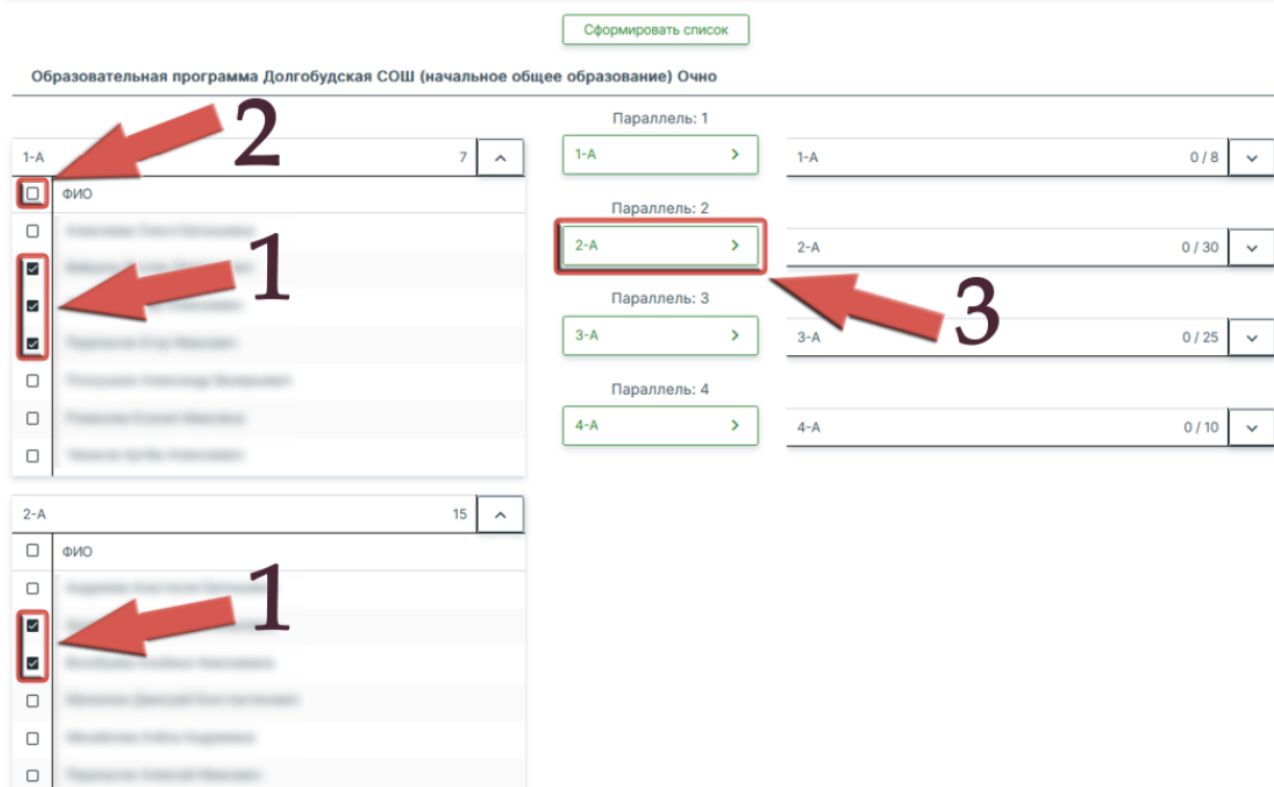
Сформировать список

Образовательная программа Долгобудская СОШ (начальное общее образование) Очно

1-А 7

ФИО

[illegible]

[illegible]

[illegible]

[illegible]

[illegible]

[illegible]

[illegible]

2-А 15

ФИО

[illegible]

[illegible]

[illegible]

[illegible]

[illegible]

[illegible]

Параллель: 1

1-А

1-А 0 / 8

Параллель: 2

2-А

2-А 0 / 30

Параллель: 3

3-А

3-А 0 / 25

Параллель: 4

4-А

4-А 0 / 10

2

1

1

3